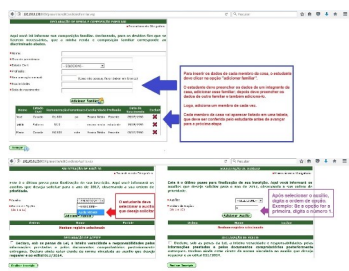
DECLARAÇÃO DE RENDA E COMPOSIÇÃO FAMILIAR

Para inserir os dados de cada membro da casa, o estudante deve clicar na opção "adicionar familiar"

O estudante deve preencher os dados de um integrante da casa, adicionar essa familiar. Depois deve preencher os dados de outro familiar e também adicioná-lo.

Logo, adicione um membro de cada vez.

Cada membro da casa vai aparecer listado em uma tabela, que deve ser conferida pelo estudante antes de avançar para a próxima etapa.

Adicionar Familiar

O estudante deve clicar no auxílio que deseja solicitar.

Após selecionar o auxílio, digite a ordem de opção. Exemplo: Se é opção for a primeira, digite o número 1.

Nenhum registro adicionado

Voltar Familiar

Avançar Questionário